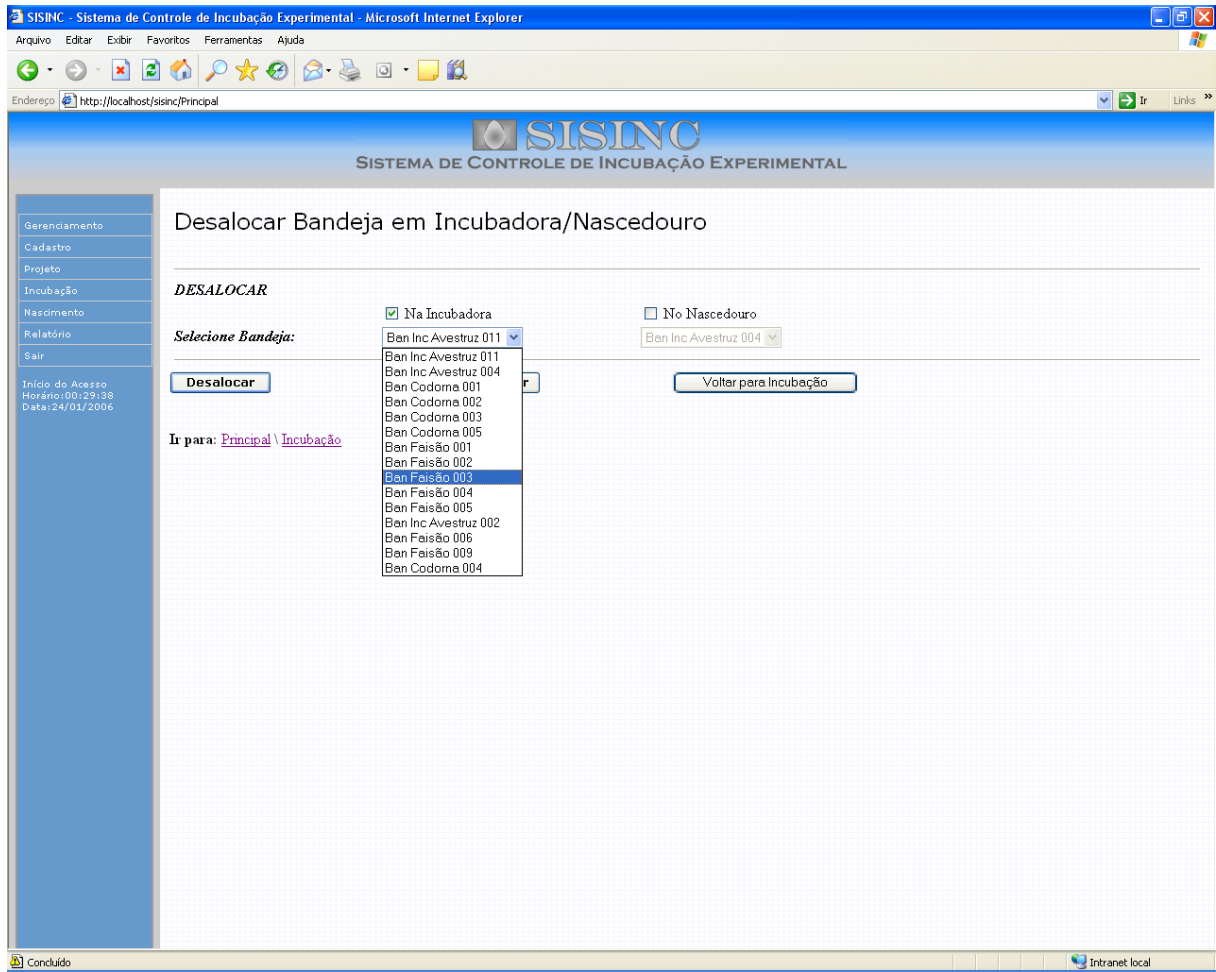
SISINC - Sistema de Controle de Incubação Experimental - Microsoft Internet Explorer

Arquivo Editar Exibir Favoritos Ferramentas Ajuda

Endereço http://localhost/sisinc/Principal

Ir Links

SISINC
SISTEMA DE CONTROLE DE INCUBAÇÃO EXPERIMENTAL

Gerenciamento
Cadastro
Projeto
Incubação
Nascimento
Relatório
Sair

Início do Acesso
Horário:00:29:38
Data:24/01/2006

Desalocar Bandeja em Incubadora/Nascedouro

DESALOCAR

Na Incubadora

No Nascedouro

Selecione Bandeja:

Ban Inc Avestruz 011

Ban Inc Avestruz 004

Ban Inc Avestruz 011
Ban Inc Avestruz 004
Ban Codorna 001
Ban Codorna 002
Ban Codorna 003
Ban Codorna 005
Ban Faisão 001
Ban Faisão 002
Ban Faisão 003
Ban Faisão 004
Ban Faisão 005
Ban Inc Avestruz 002
Ban Faisão 006
Ban Faisão 009
Ban Codorna 004

Desalocar

r

Voltar para Incubação

Ir para: Principal \ Incubação

Concluído

Intranet local